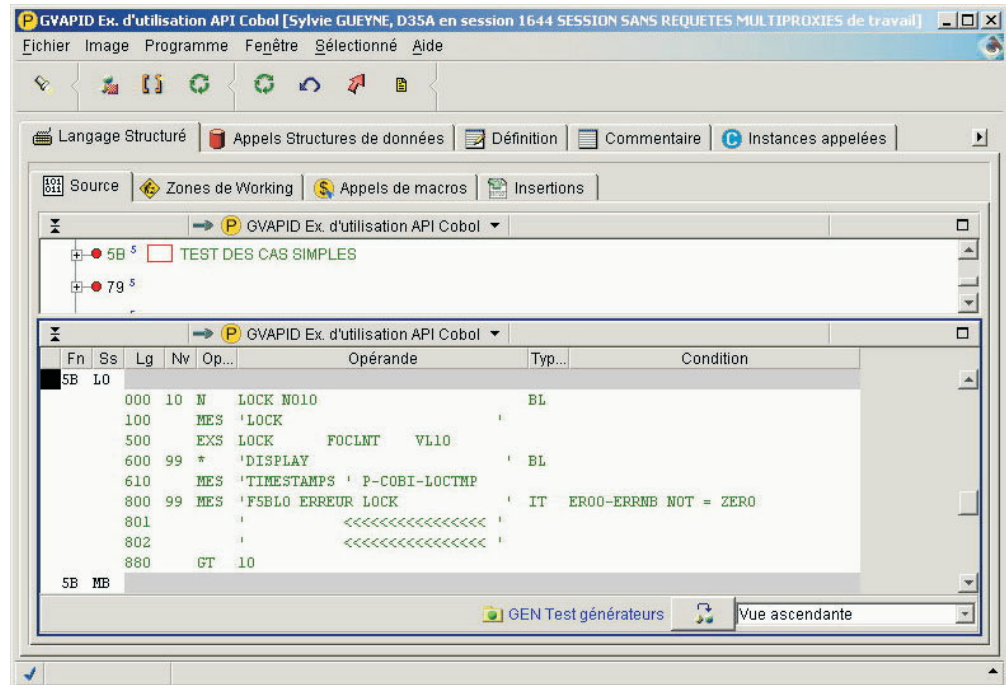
P GVAPID Ex. d'utilisation API Cobol [Sylvie GUEYNE, D35A en session 1644 SESSION SANS REQUETES MULTIPROXIES de travail]

Fichier Image Programme Fenêtre Sélectionné Aide

Langage Structuré | Appels Structures de données | Définition | Commentaire | Instances appelées

Source | Zones de Working | Appels de macros | Insertions

P GVAPID Ex. d'utilisation API Cobol

5B $^5$ TEST DES CAS SIMPLES
79 $^5$

P GVAPID Ex. d'utilisation API Cobol

| Fn | Ss | Lg | Nv | Op... | Opérande | Typ... | Condition |
|---|---|---|---|---|---|---|---|
| 5B | L0 | | | | | | |
| | | 000 | 10 | N | LOCK N010 | BL | |
| | | 100 | | MES | 'LOCK ' | | |
| | | 500 | | EXS | LOCK FOCLNT VL10 | | |
| | | 600 | 99 | * | 'DISPLAY ' | BL | |
| | | 610 | | MES | 'TIMESTAMPS ' P-COBI-LOCTMP | | |
| | | 800 | 99 | MES | 'F5BL0 ERREUR LOCK ' | IT | ER00-ERRNB NOT = ZERO |
| | | 801 | | | ' <<<<<<<<<<<<<<<<< ' | | |
| | | 802 | | | ' <<<<<<<<<<<<<<<<< ' | | |
| | | 880 | | GT | 10 | | |
| 5B | MB | | | | | | |

GEN Test générateurs
Vue ascendante